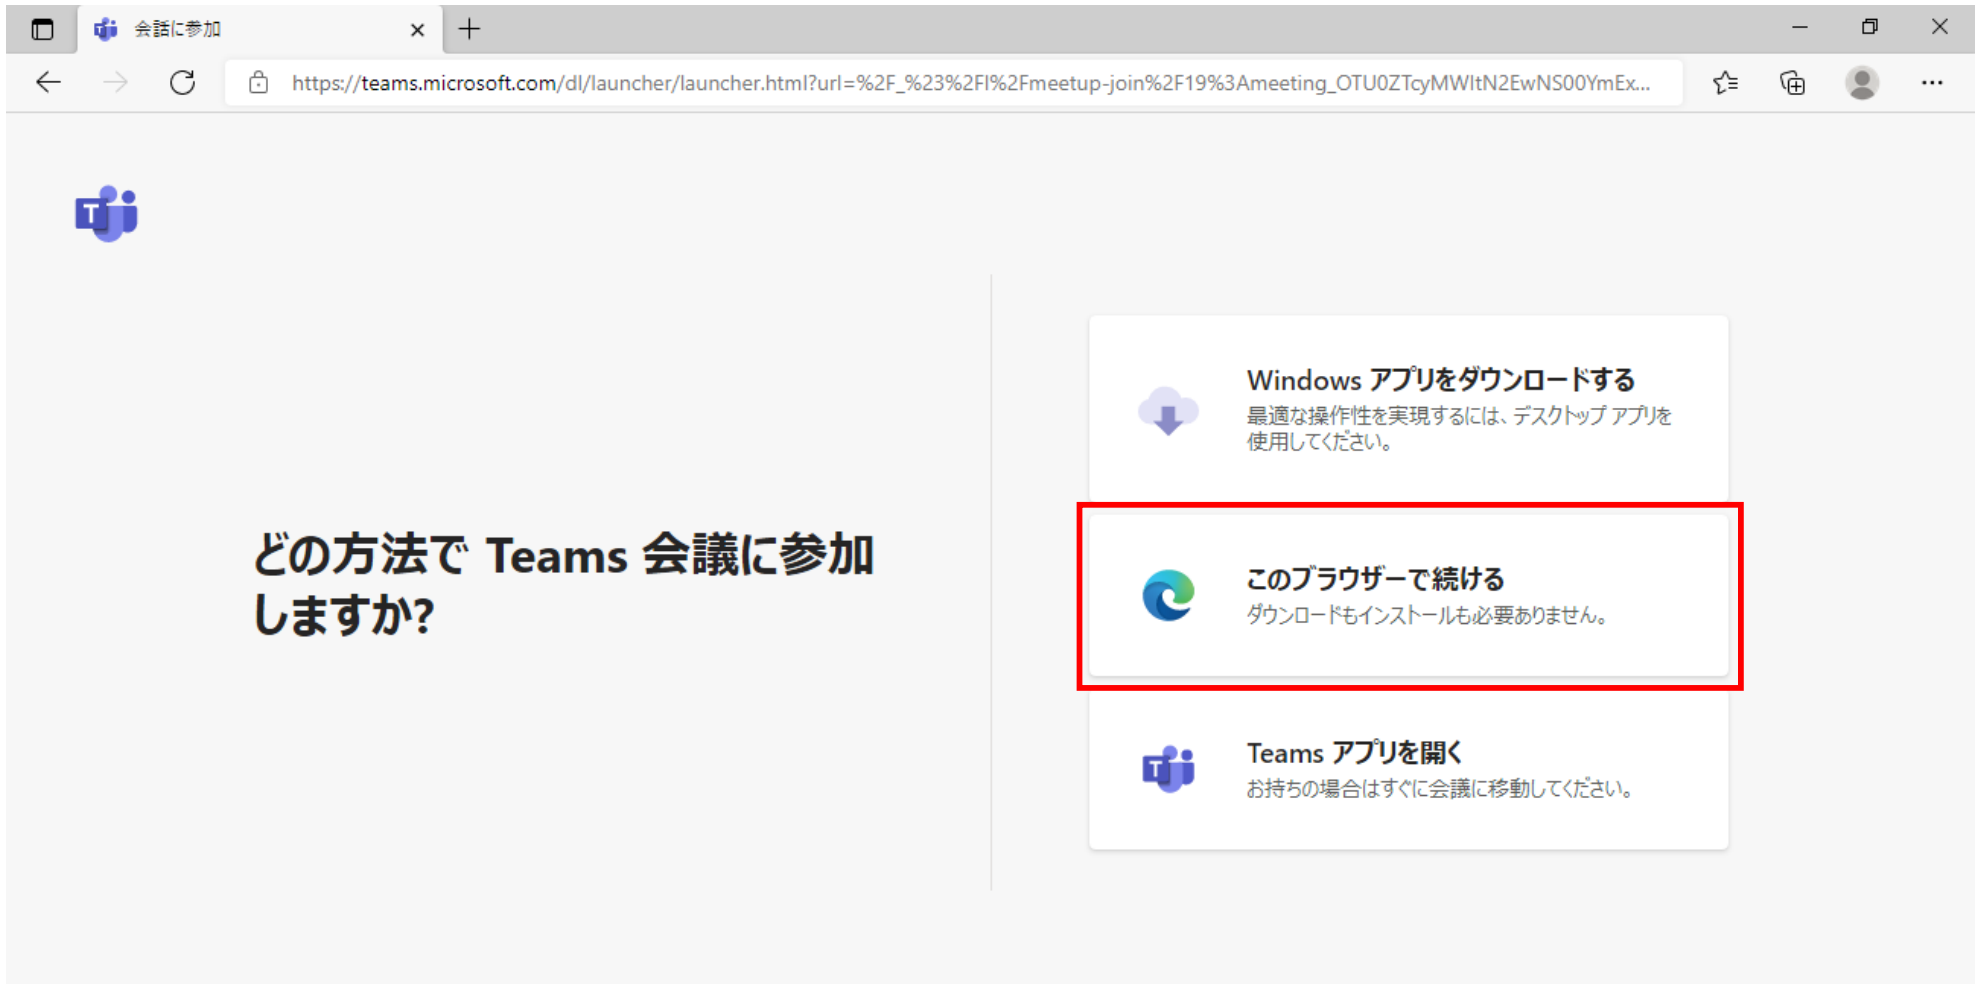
会話に参加

https://teams.microsoft.com/dl/launcher/launcher.html?url=%2F_%23%2Fl%2Fmeetup-join%2F19%3Ameeting_OTU0ZTcyMWItN2EwNS00YmEx...

どの方法で Teams 会議に参加しますか?

Windows アプリをダウンロードする
最適な操作性を実現するには、デスクトップ アプリを使用してください。

このブラウザーで続ける
ダウンロードもインストールも必要ありません。

Teams アプリを開く
お持ちの場合はすぐに会議に移動してください。